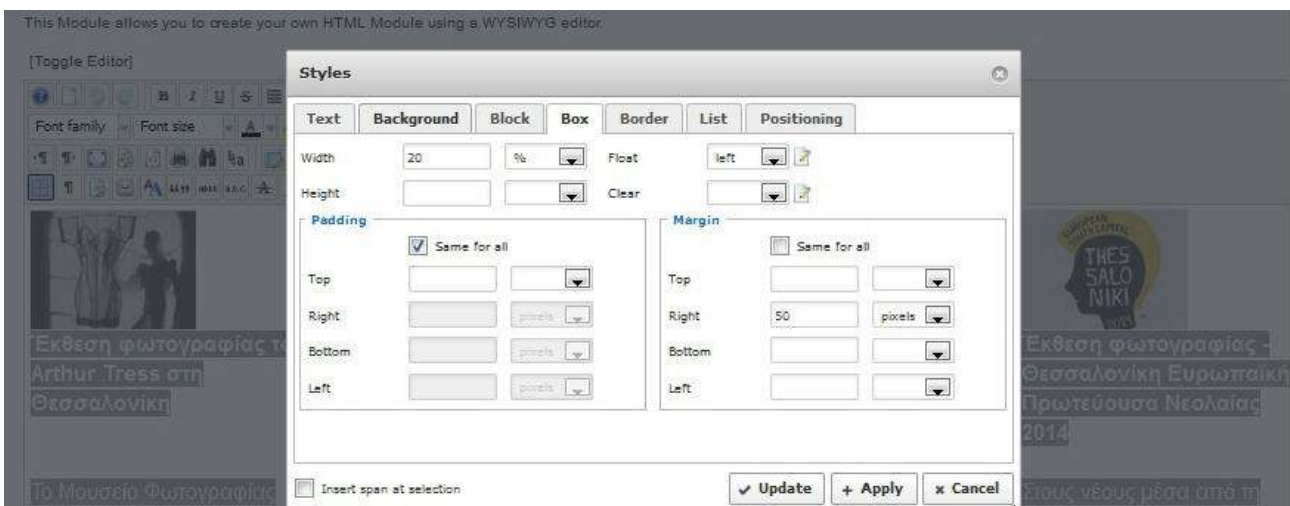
This Module allows you to create your own HTML Module using a WYSIWYG editor.

[Toggle Editor]

Font family Font size

Styles

Text | Background | Block | Box | Border | List | Positioning

Width 20 % Float left
Height Clear

Padding
Same for all
Top
Right pixels
Bottom pixels
Left pixels

Margin
Same for all
Top
Right 50 pixels
Bottom
Left

Insert span at selection

✔ Update + Apply x Cancel

Έκθεση φωτογραφίας τ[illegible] Arthur Tress στη Θεσσαλονίκη

Το Μουσείο Φωτογραφίας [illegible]

THES SALO NIKI

Έκθεση φωτογραφίας - Θεσσαλονίκη Ευρωπαϊκή Πρωτεύουσα Νεολαίας 2014

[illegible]ους νέους μέσα από τη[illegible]